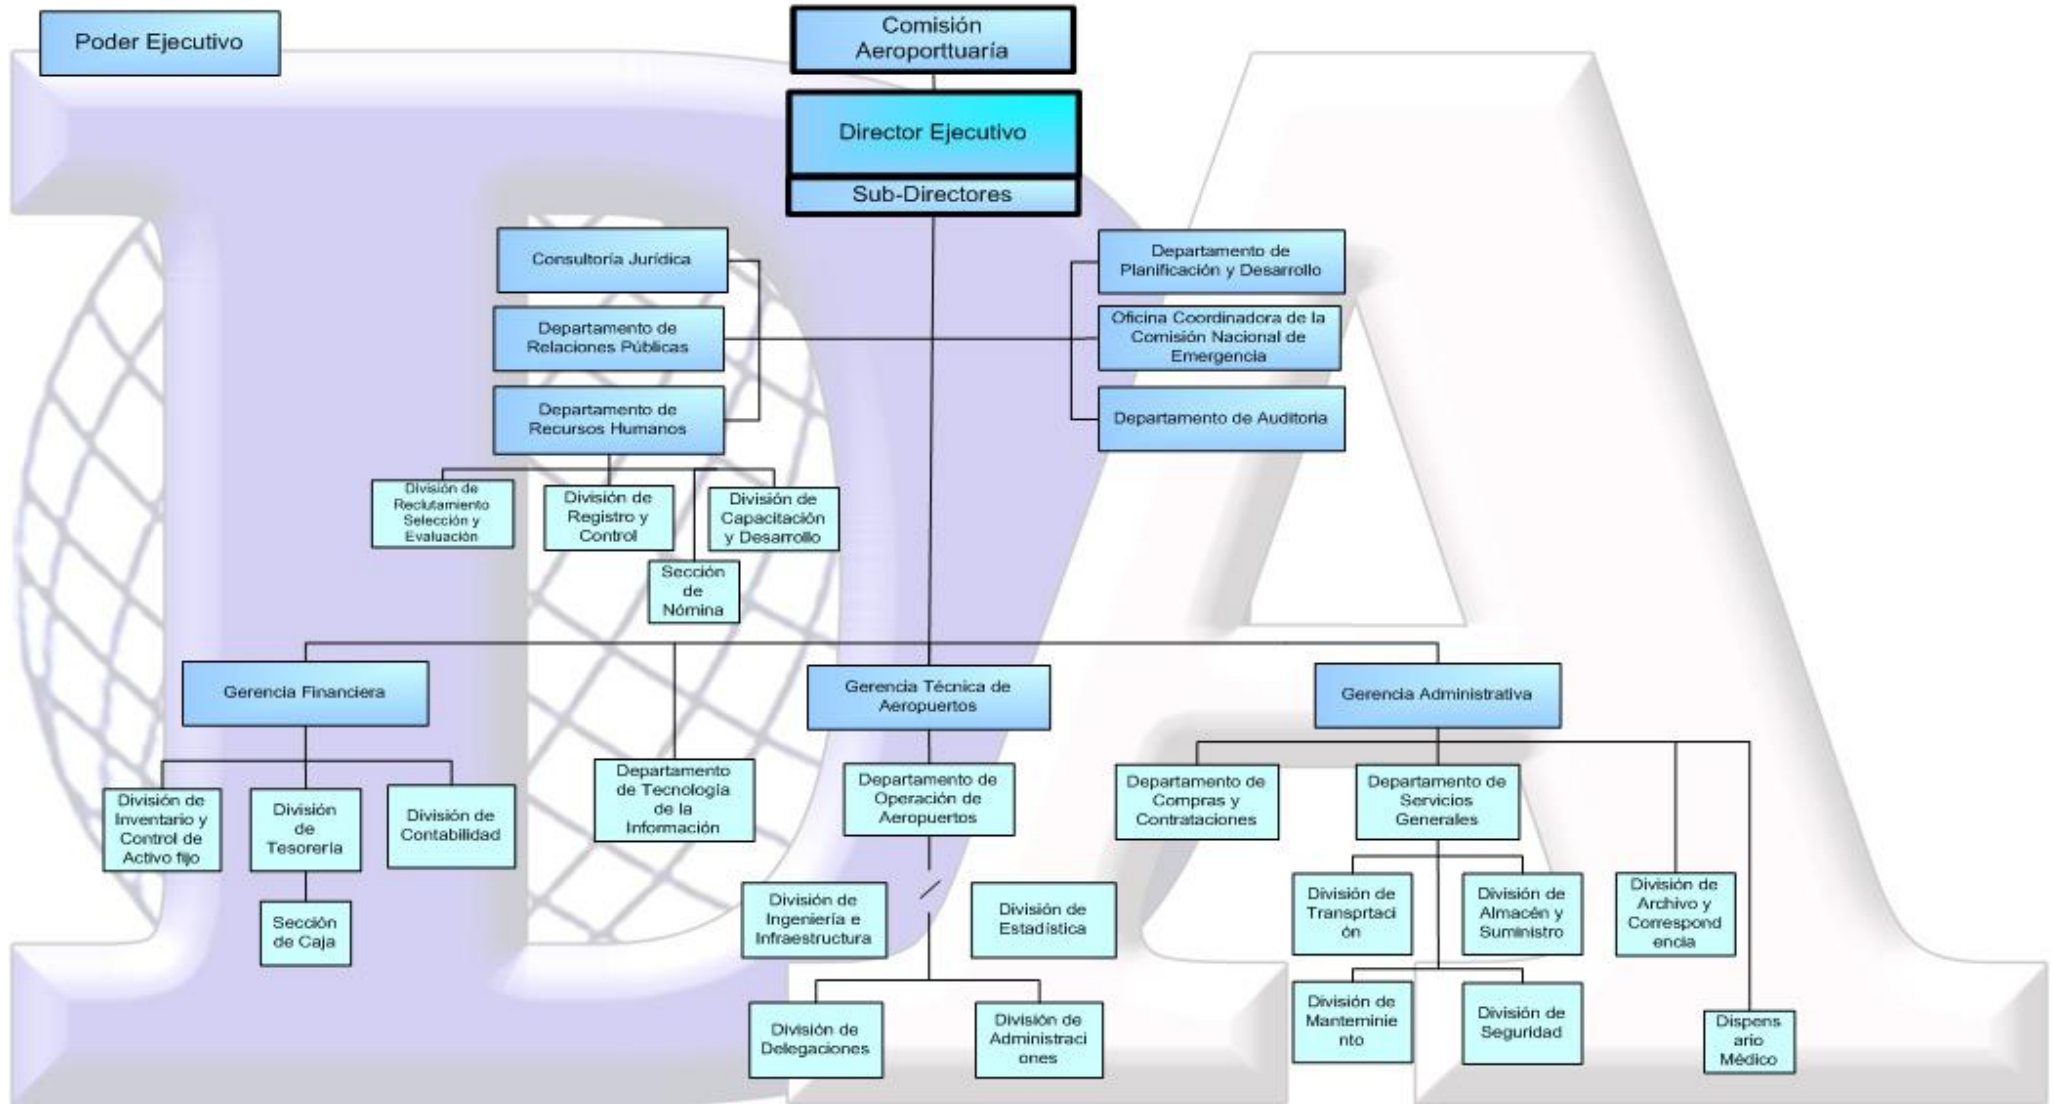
Poder Ejecutivo

Comisión Aeroporttuaría

Director Ejecutivo

Sub-Directores

Consultoría Jurídica

Departamento de Relaciones Públicas

Departamento de Recursos Humanos

Departamento de Planificación y Desarrollo

Oficina Coordinadora de la Comisión Nacional de Emergencia

Departamento de Auditoria

División de Reclutamiento Selección y Evaluación

División de Registro y Control

División de Capacitación y Desarrollo

Sección de Nómina

Gerencia Financiera

Gerencia Técnica de Aeropuertos

Gerencia Administrativa

División de Inventario y Control de Activo fijo

División de Tesorería

División de Contabilidad

Sección de Caja

Departamento de Tecnología de la Información

Departamento de Operación de Aeropuertos

División de Ingeniería e Infraestructura

División de Estadística

División de Delegaciones

División de Administraci ones

Departamento de Compras y Contrataciones

Departamento de Servicios Generales

División de Transprtaci ón

División de Almacén y Suministro

División de Archivo y Correspond encia

División de Manteminie nto

División de Seguridad

Dispens ario Médico